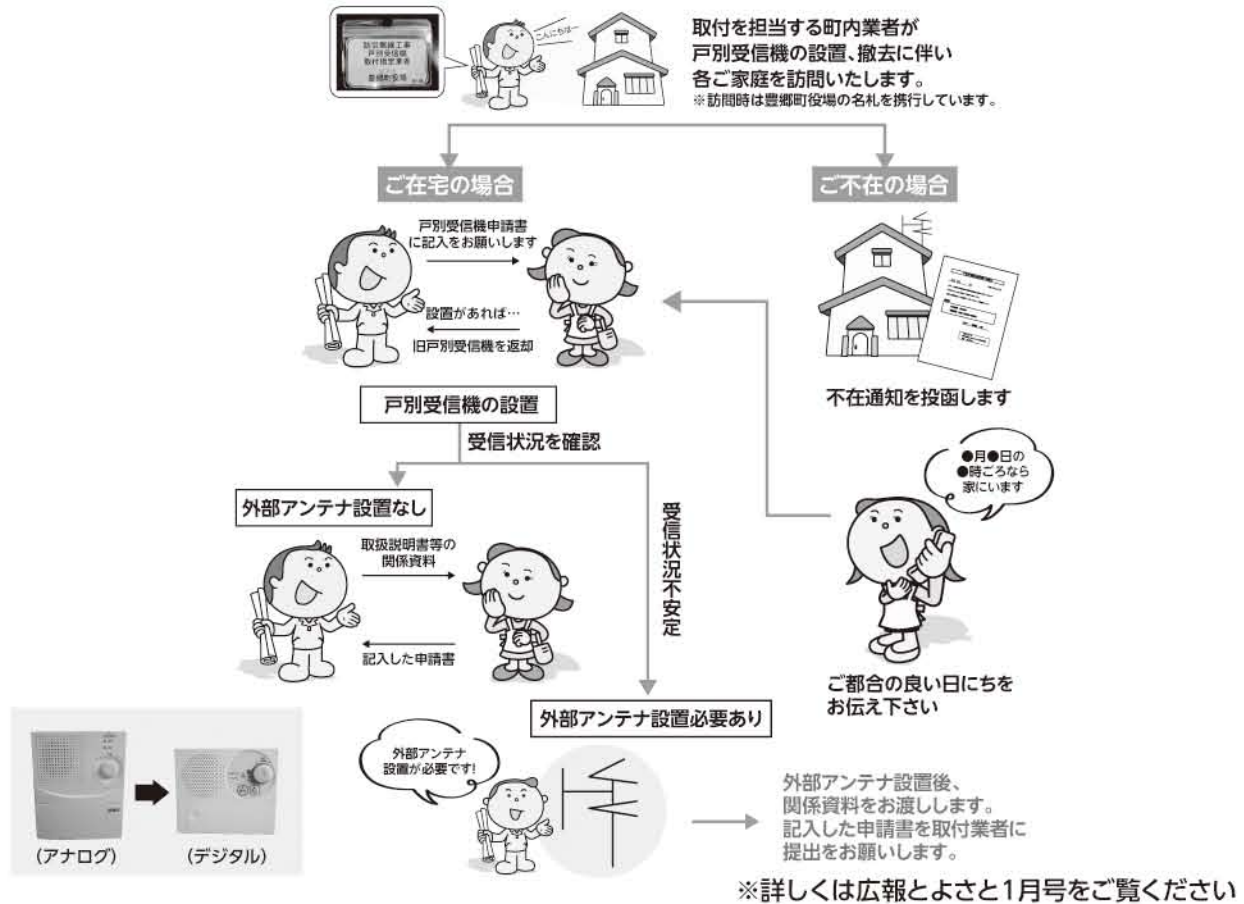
防災無線工事
戸別受信機
取付指定業者
豊郷町役場

こんにちは〜

取付を担当する町内業者が
戸別受信機の設置、撤去に伴い
各ご家庭を訪問いたします。
※訪問時は豊郷町役場の名札を携行しています。

ご在宅の場合

ご不在の場合

戸別受信機申請書
に記入をお願いします

設置があれば…
旧戸別受信機を返却

不在通知を投函します

戸別受信機の設置

受信状況を確認

受信状況不安定

●月●日の
●時ごろなら
家にいます

外部アンテナ設置なし

取扱説明書等の
関係資料

記入した申請書

ご都合の良い日にちを
お伝え下さい

外部アンテナ設置必要あり

外部アンテナ
設置が必要です!

外部アンテナ設置後、
関係資料をお渡しします。
記入した申請書を取付業者に
提出をお願いします。

(アナログ)

(デジタル)

※詳しくは広報とよさと1月号をご覧ください